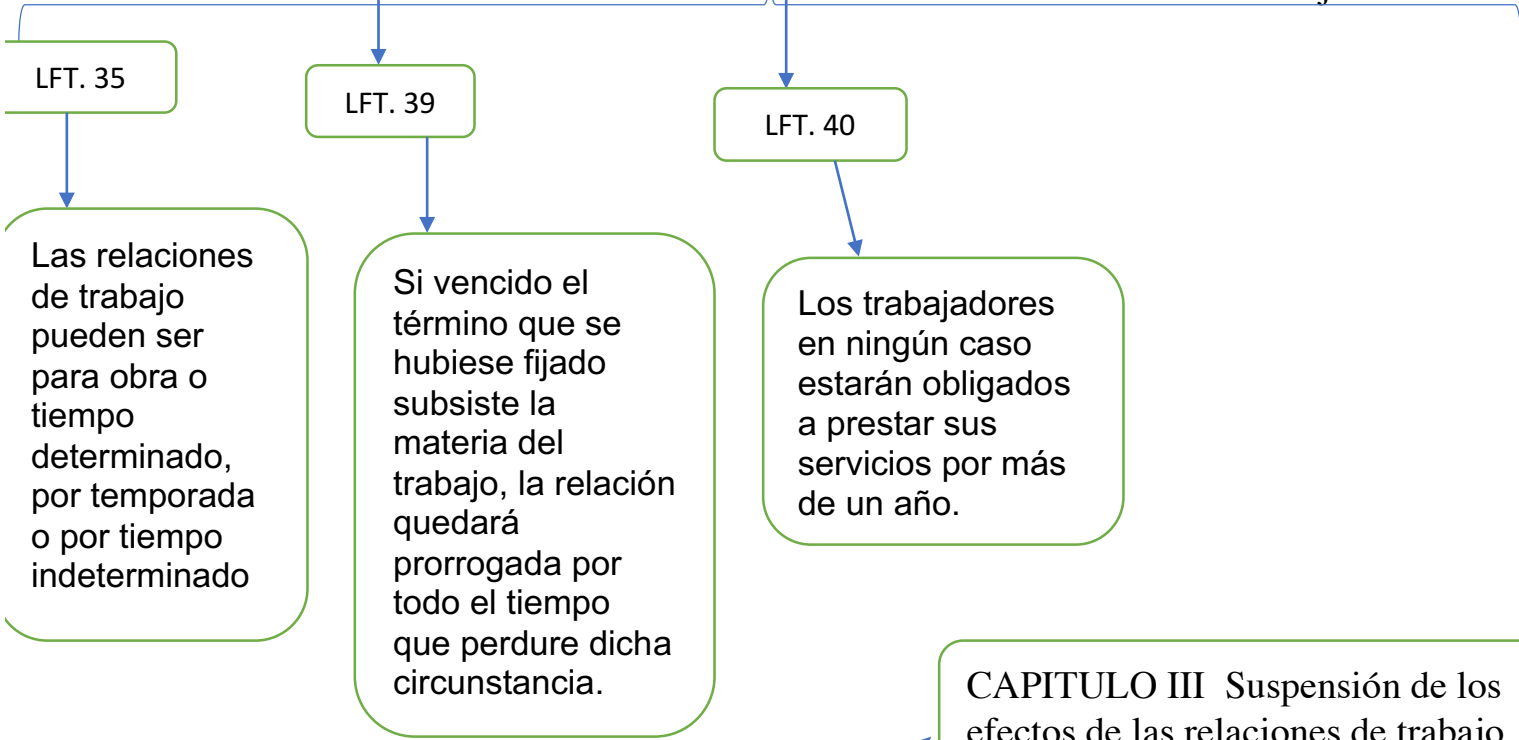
LFT. 35

Las relaciones de trabajo pueden ser para obra o tiempo determinado, por temporada o por tiempo indeterminado

LFT. 39

Si vencido el término que se hubiese fijado subsiste la materia del trabajo, la relación quedará prorrogada por todo el tiempo que perdure dicha circunstancia.

LFT. 40

Los trabajadores en ningún caso estarán obligados a prestar sus servicios por más de un año.

CAPITULO III Suspensión de los efectos de las relaciones de trabajo